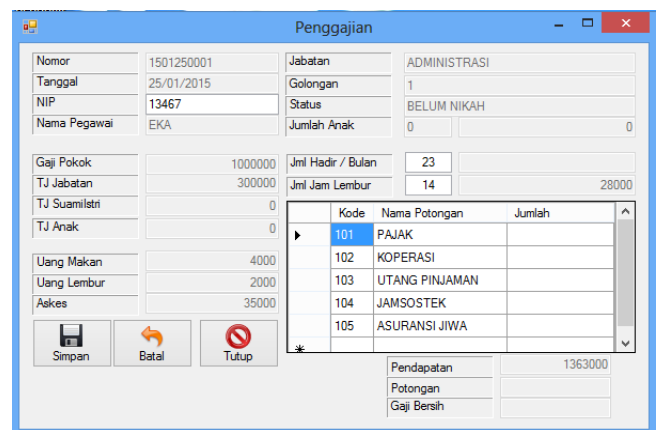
Penggajian

Nomor 1501250001
Tanggal 25/01/2015
NIP 13467
Nama Pegawai EKA

Jabatan ADMINISTRASI
Golongan 1
Status BELUM NIKAH
Jumlah Anak 0 0

Gaji Pokok 1000000
TJ Jabatan 300000
TJ SuamiIstri 0
TJ Anak 0

Uang Makan 4000
Uang Lembur 2000
Askes 35000

Jml Hadir / Bulan 23
Jml Jam Lembur 14 28000

| | Kode | Nama Potongan | Jumlah |
|---|---|---|---|
| ▶ | 101 | PAJAK | |
| | 102 | KOPERASI | |
| | 103 | UTANG PINJAMAN | |
| | 104 | JAMSOSTEK | |
| | 105 | ASURANSI JIWA | |
| * | | | |

Simpan Batal Tutup

Pendapatan 1363000
Potongan
Gaji Bersih